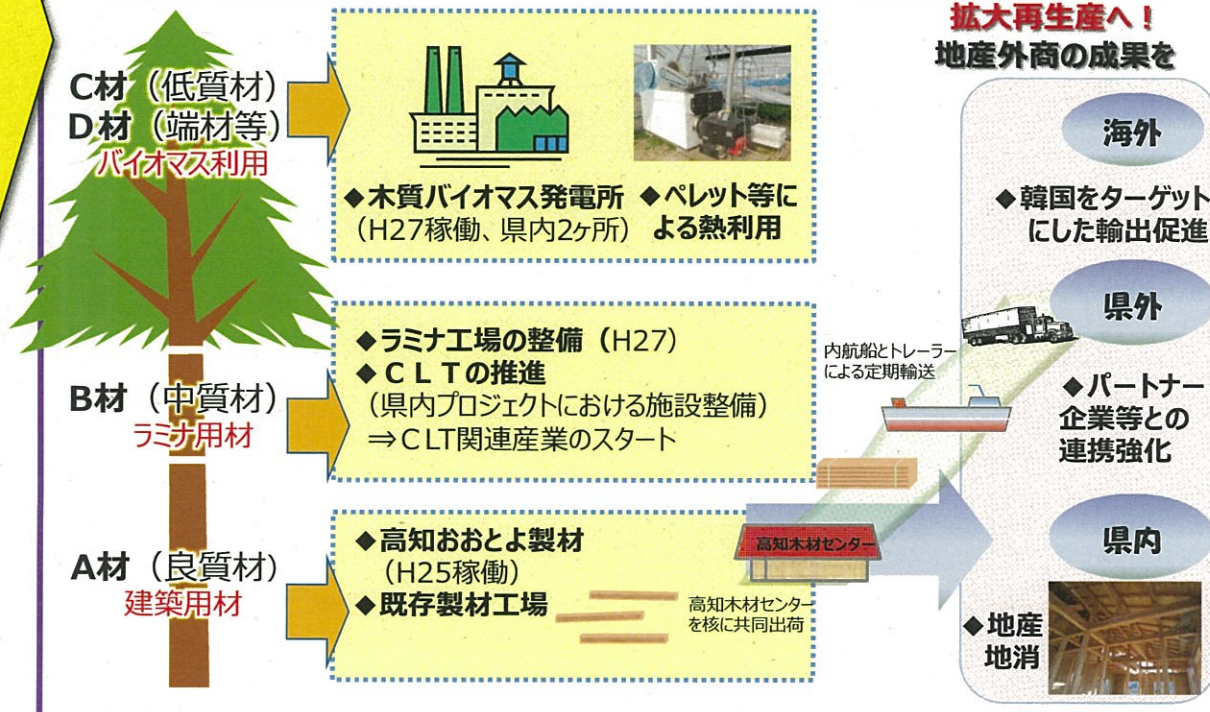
C材（低質材）
D材（端材等）
バイオマス利用

◆木質バイオマス発電所
（H27稼働、県内2ヶ所）

◆ペレット等による熱利用

B材（中質材）
ラミナ用材

◆ラミナ工場の整備（H27）
◆ＣＬＴの推進
（県内プロジェクトにおける施設整備）
⇒ＣLT関連産業のスタート

A材（良質材）
建築用材

◆高知おおとよ製材
（H25稼働）
◆既存製材工場

拡大再生産へ！
地産外商の成果を

海外

◆韓国をターゲットにした輸出促進

県外

内航船とトレーラーによる定期輸送

◆パートナー企業等との連携強化

高知木材センター

高知木材センターを核に共同出荷

県内

◆地産地消